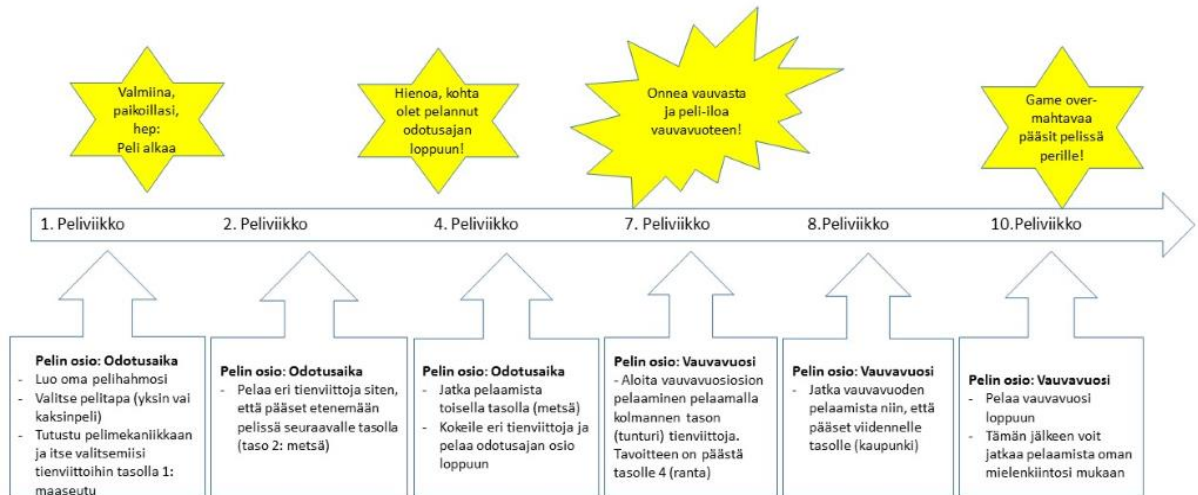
Valmiina, paikoillasi, hep: Peli alkaa

Hienoa, kohta olet pelannut odotusajan loppuun!

Onnea vauvasta ja peli-iloa vauvavuoteen!

Game over-mahtavaa pääsit pelissä perille!

1. Peliviikko

2. Peliviikko

4. Peliviikko

7. Peliviikko

8.Peliviikko

10.Peliviikko

**Pelin osio: Odotusaika**
- Luo oma pelihahmosi
- Valitse pelitapa (yksin vai kaksinpeli)
- Tutustu pelimekaniikkaan ja itse valitsemiisi tienviittoihin tasolla 1: maaseutu

**Pelin osio: Odotusaika**
- Pelaa eri tienviittoja siten, että pääset etenemään pelissä seuraavalle tasolla (taso 2: metsä)

**Pelin osio: Odotusaika**
- Jatka pelaamista toisella tasolla (metsä)
- Kokeile eri tienviittoja ja pelaa odotusajan osio loppuun

**Pelin osio: Vauvavuosi**
- Aloita vauvavuosiosion pelaaminen pelaamalla kolmannen tason (tunturi) tienviittoja. Tavoitteen on päästä tasolle 4 (ranta)

**Pelin osio: Vauvavuosi**
- Jatka vauvavuoden pelaamista niin, että pääset viidennelle tasolle (kaupunki)

**Pelin osio: Vauvavuosi**
- Pelaa vauvavuosi loppuun
- Tämän jälkeen voit jatkaa pelaamista oman mielenkiintosi mukaan